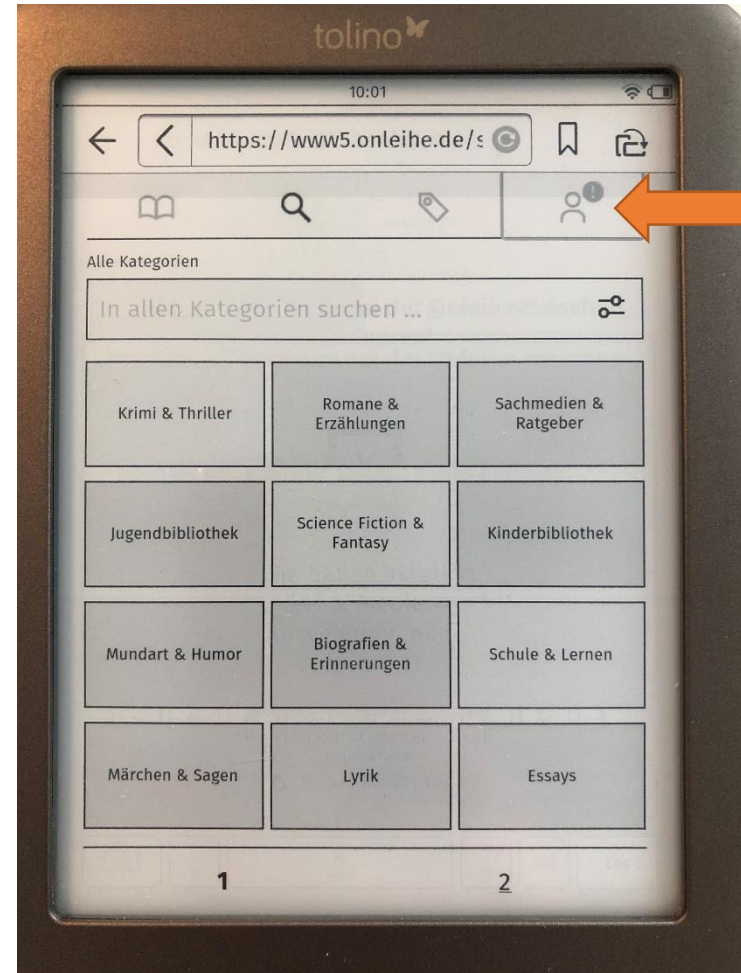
tolino

10:01

https://www5.onleihe.de/s

Alle Kategorien

In allen Kategorien suchen ...

| Krimi & Thriller | Romane & Erzählungen | Sachmedien & Ratgeber |
|---|---|---|
| Jugendbibliothek | Science Fiction & Fantasy | Kinderbibliothek |
| Mundart & Humor | Biografien & Erinnerungen | Schule & Lernen |
| Märchen & Sagen | Lyrik | Essays |

1 2